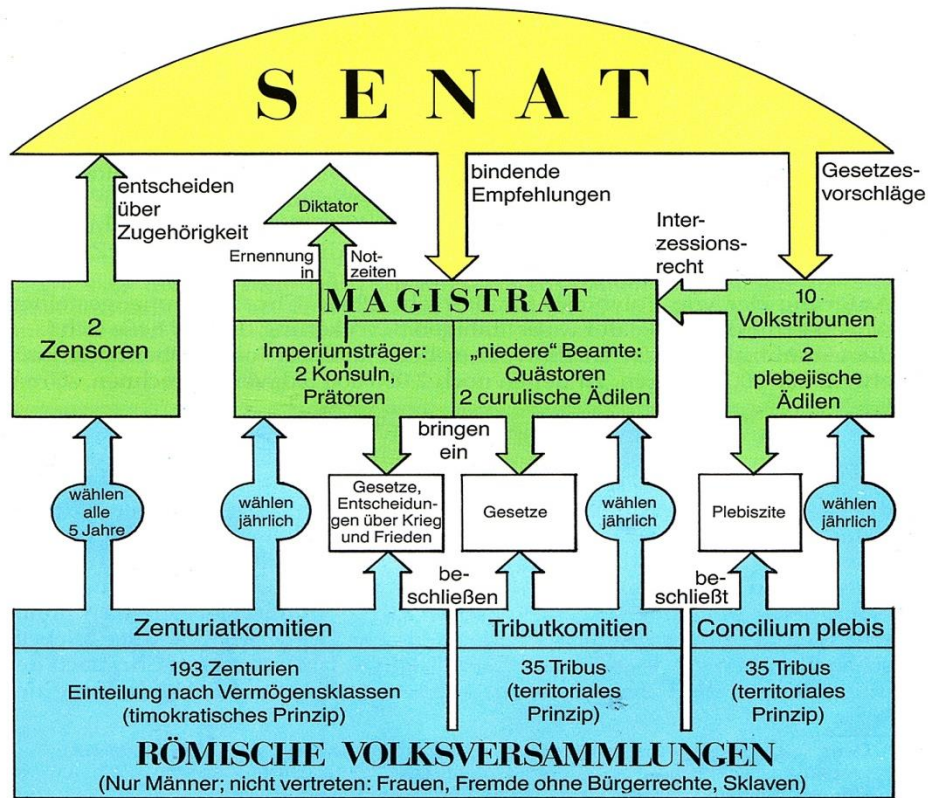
SENAT

entscheiden über Zugehörigkeit

Diktator

Ernennung in

Notzeiten

bindende Empfehlungen

Gesetzesvorschläge

Interzessionsrecht

MAGISTRAT

2 Zensoren

Imperiumsträger: 2 Konsuln, Prätoren

„niedere" Beamte: Quästoren 2 curulische Ädilen

10 Volkstribunen

2 plebejische Ädilen

bringen ein

wählen alle 5 Jahre

wählen jährlich

Gesetze, Entscheidungen über Krieg und Frieden

Gesetze

wählen jährlich

Plebiszite

wählen jährlich

beschließen

beschließt

Zenturiatkomitien

Tributkomitien

Concilium plebis

193 Zenturien Einteilung nach Vermögensklassen (timokratisches Prinzip)

35 Tribus (territoriales Prinzip)

35 Tribus (territoriales Prinzip)

RÖMISCHE VOLKSVERSAMMLUNGEN

(Nur Männer; nicht vertreten: Frauen, Fremde ohne Bürgerrechte, Sklaven)